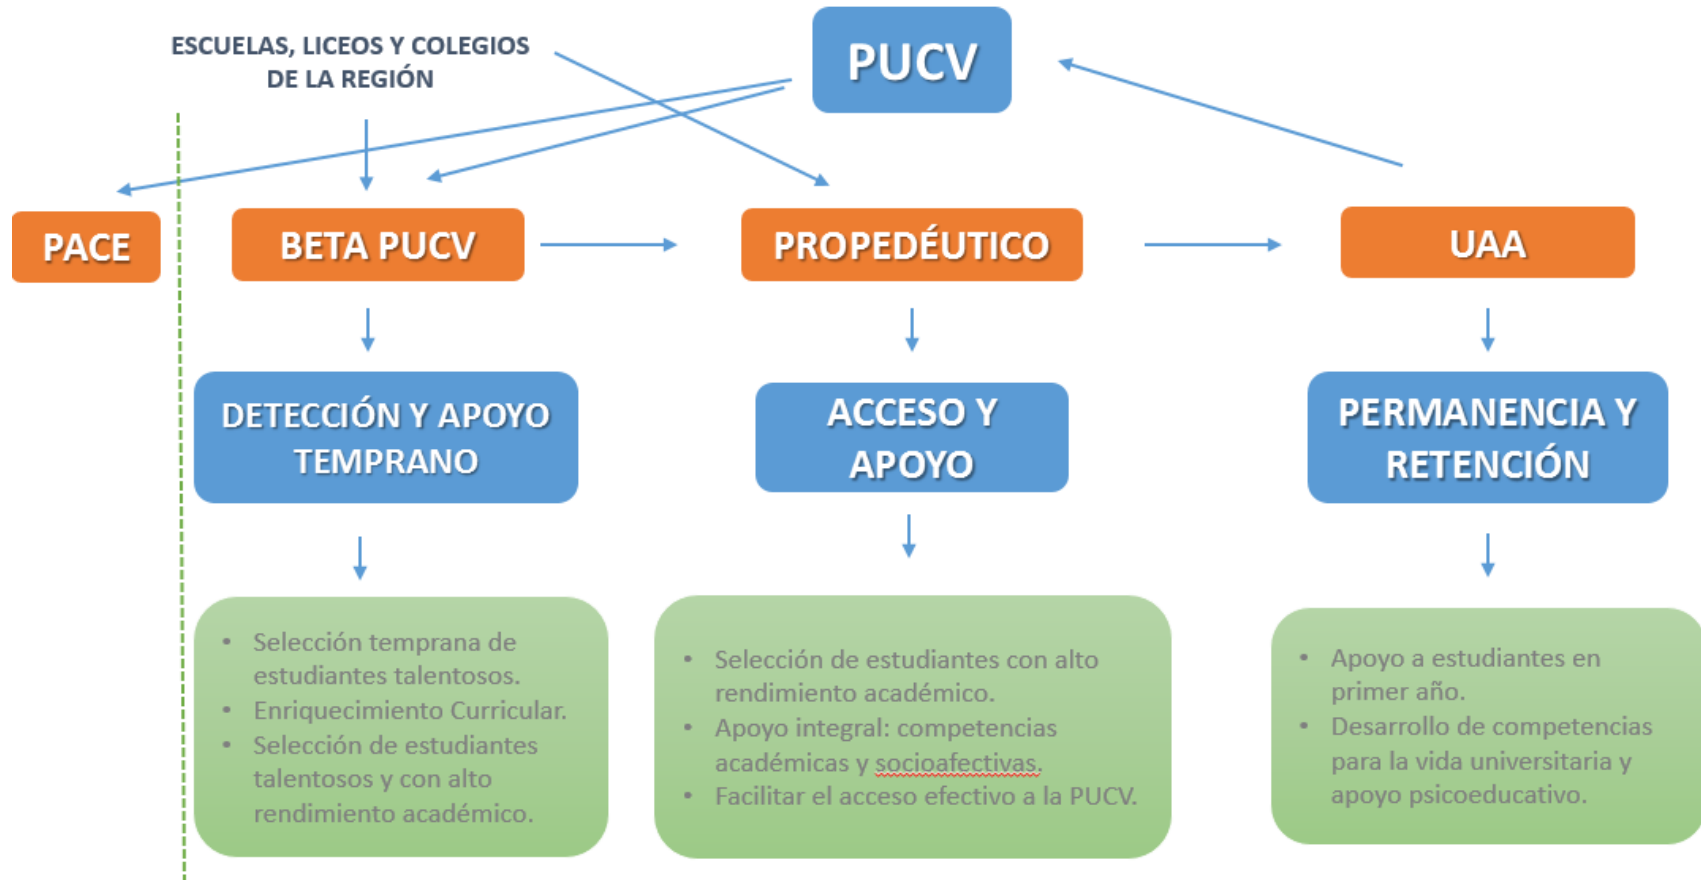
ESCUELAS, LICEOS Y COLEGIOS DE LA REGIÓN

PUCV

PACE

BETA PUCV

PROPEDÉUTICO

UAA

DETECCIÓN Y APOYO TEMPRANO

ACCESO Y APOYO

PERMANENCIA Y RETENCIÓN

- Selección temprana de estudiantes talentosos.
- Enriquecimiento Curricular.
- Selección de estudiantes talentosos y con alto rendimiento académico.

- Selección de estudiantes con alto rendimiento académico.
- Apoyo integral: competencias académicas y socioafectivas.
- Facilitar el acceso efectivo a la PUCV.

- Apoyo a estudiantes en primer año.
- Desarrollo de competencias para la vida universitaria y apoyo psicoeducativo.